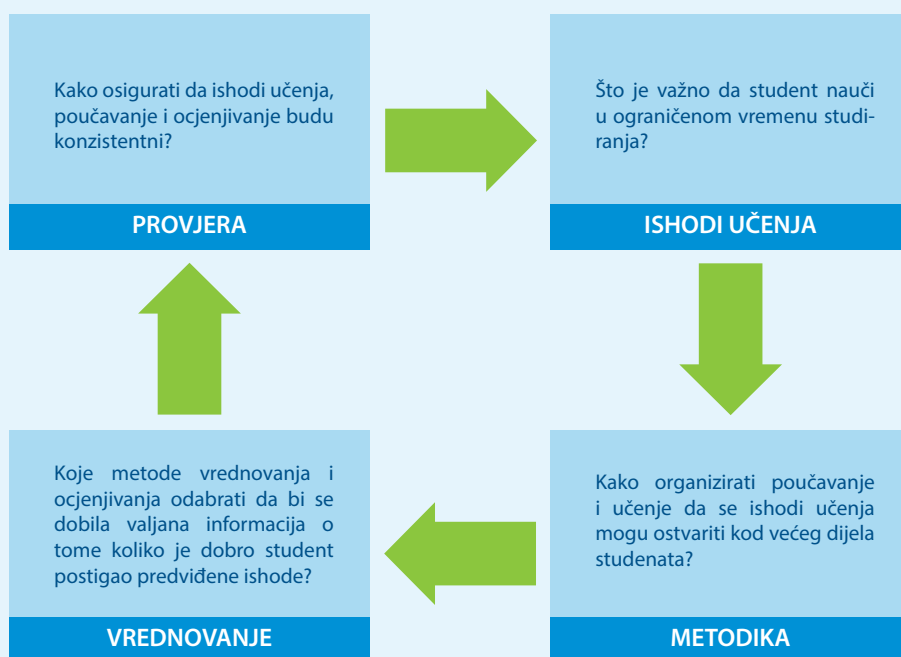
Kako osigurati da ishodi učenja, poučavanje i ocjenjivanje budu konzistentni?

PROVJERA

Što je važno da student nauči u ograničenom vremenu studiranja?

ISHODI UČENJA

Kako organizirati poučavanje i učenje da se ishodi učenja mogu ostvariti kod većeg dijela studenata?

METODIKA

Koje metode vrednovanja i ocjenjivanja odabrati da bi se dobila valjana informacija o tome koliko je dobro student postigao predviđene ishode?

VREDNOVANJE